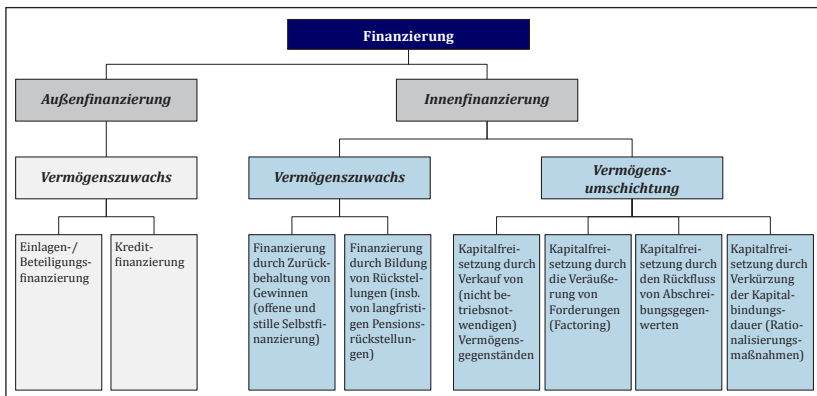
Finanzierung

Außenfinanzierung

Innenfinanzierung

Vermögenszuwachs

Vermögenszuwachs

Vermögensumschichtung

Einlagen-/ Beteiligungsfinanzierung

Kreditfinanzierung

Finanzierung durch Zurückbehaltung von Gewinnen (offene und stille Selbstfinanzierung)

Finanzierung durch Bildung von Rückstellungen (insb. von langfristigen Pensionsrückstellungen)

Kapitalfreisetzung durch Verkauf von (nicht betriebsnotwendigen) Vermögensgegenständen

Kapitalfreisetzung durch die Veräußerung von Forderungen (Factoring)

Kapitalfreisetzung durch den Rückfluss von Abschreibungsgegenwerten

Kapitalfreisetzung durch Verkürzung der Kapitalbindungsdauer (Rationalisierungsmaßnahmen)